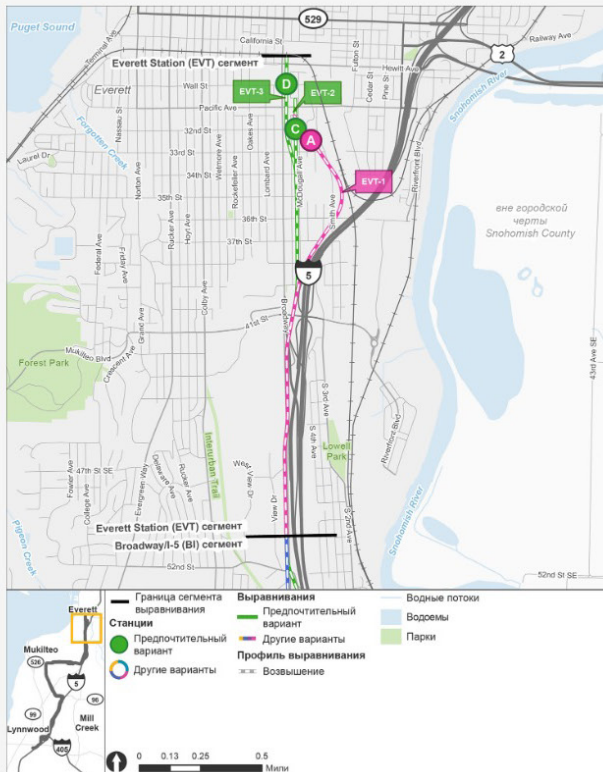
Puget Sound
529
California St
2
Railway Ave
Everett Station (EVT) сегмент
Hewitt Ave
Everett
Wall St
D
EVT-3
EVT-2
Pacific Ave
32nd St
C
A
33rd St
Laurel Dr
Forgotten Creek
Nassau St
34th St
EVT-1
Riverfront Blvd
Snohomish River
35th St
36th St
вне городской черты Snohomish County
37th St
5
41st St
Mukilteo Blvd
Forest Park
Lowell Park
Interurban Trail
47th St SE
Everett Station (EVT) сегмент
Broadway/I-5 (BI) сегмент
52nd St
52nd St SE
Pigeon Creek
43rd Ave SE
Граница сегмента выравнивания
Станции
Предпочтительный вариант
Другие варианты
Выравнивания
Предпочтительный вариант
Другие варианты
Профиль выравнивания
Возвышение
Водные потоки
Водоемы
Парки
Everett
Mukilteo
526
5
96
99
Mill Creek
Lynnwood
405
0 0.13 0.25 0.5
Мили